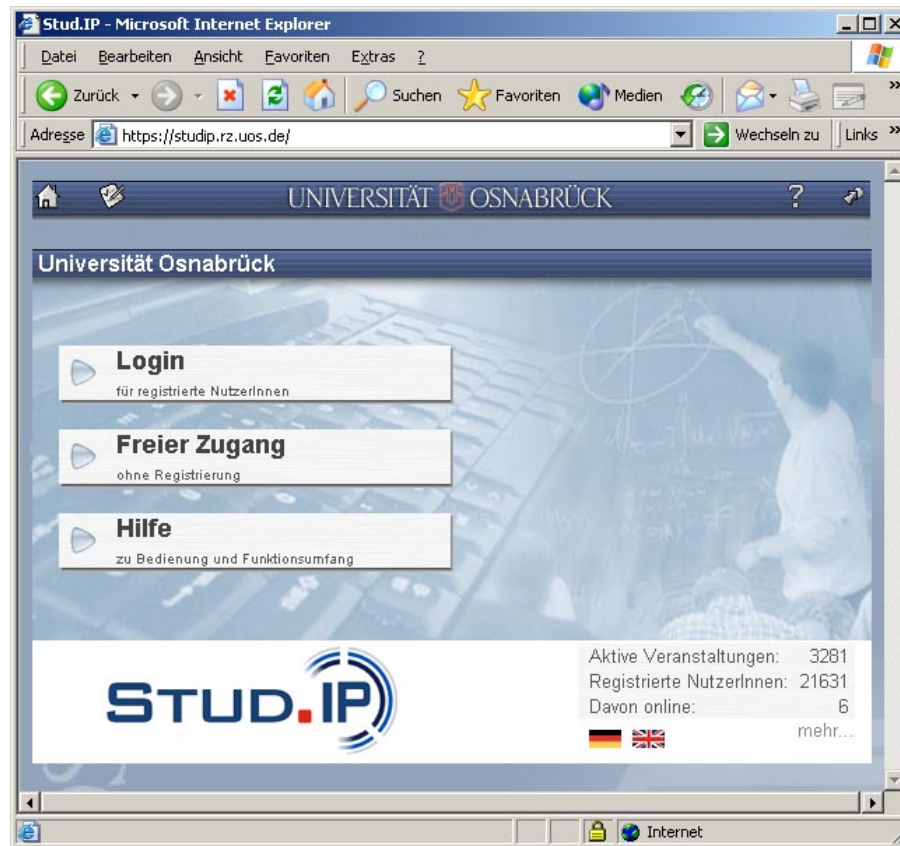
Stud.IP - Microsoft Internet Explorer

Datei Bearbeiten Ansicht Favoriten Extras ?

Zurück Suchen Favoriten Medien

Adresse https://studip.rz.uos.de/ Wechseln zu Links

UNIVERSITÄT OSNABRÜCK

Universität Osnabrück

Login
für registrierte NutzerInnen

Freier Zugang
ohne Registrierung

Hilfe
zu Bedienung und Funktionsumfang

STUD.IP

| Aktive Veranstaltungen: | 3281 |
|---|---|
| Registrierte NutzerInnen: | 21631 |
| Davon online: | 6 |

mehr...

Internet